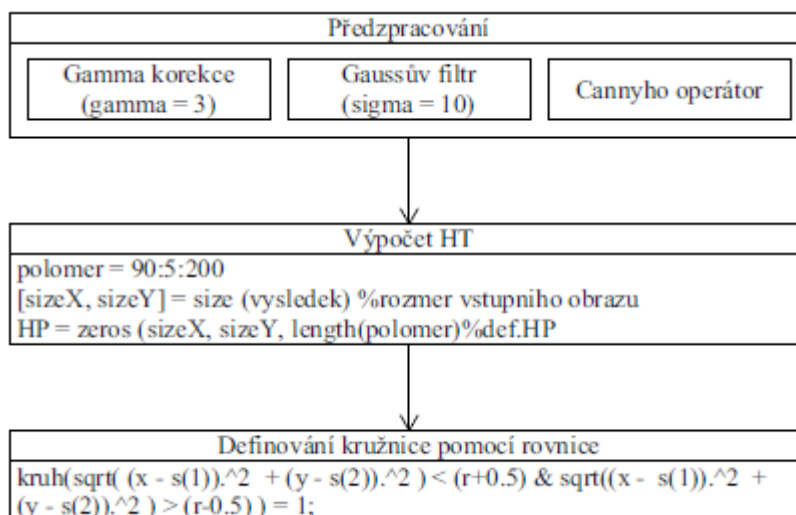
Předzpracování

Gamma korekce (gamma = 3)

Gaussův filtr (sigma = 10)

Cannyho operátor

Výpočet HT

polomer = 90:5:200
[sizeX, sizeY] = size (vysledek) %rozmer vstupniho obrazu
HP = zeros (sizeX, sizeY, length(polomer)%def.HP

Definování kružnice pomocí rovnice

kruh(sqrt( (x - s(1)).^2 + (y - s(2)).^2 ) < (r+0.5) & sqrt((x - s(1)).^2 + (y - s(2)).^2 ) > (r-0.5) ) = 1;